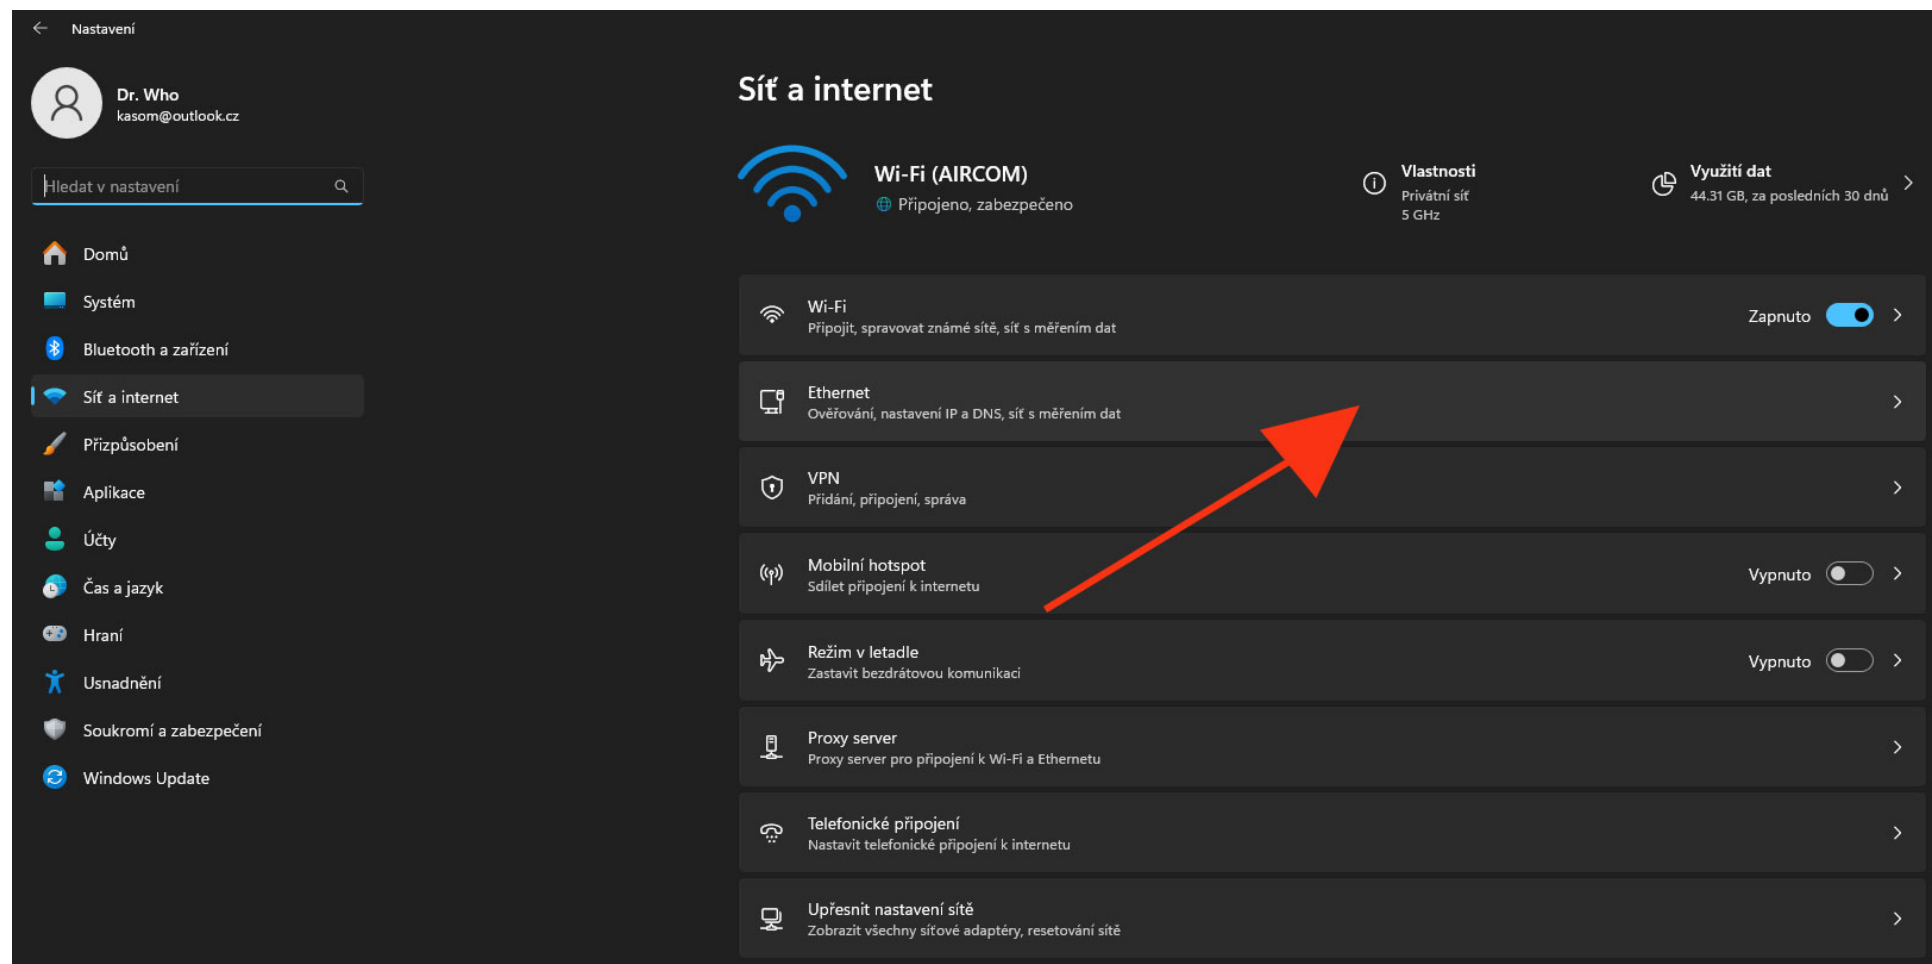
Nastavení

Dr. Who
kasom@outlook.cz

Hledat v nastavení

Domů
Systém
Bluetooth a zařízení
Síť a internet
Přizpůsobení
Aplikace
Účty
Čas a jazyk
Hraní
Usnadnění
Soukromí a zabezpečení
Windows Update

Síť a internet

Wi-Fi (AIRCOM)
Připojeno, zabezpečeno

Vlastnosti
Privátní síť
5 GHz

Využití dat
44.31 GB, za posledních 30 dnů

Wi-Fi
Připojit, spravovat známé sítě, síť s měřením dat
Zapnuto

Ethernet
Ověřování, nastavení IP a DNS, síť s měřením dat

VPN
Přidání, připojení, správa

Mobilní hotspot
Sdílet připojení k internetu
Vypnuto

Režim v letadle
Zastavit bezdrátovou komunikaci
Vypnuto

Proxy server
Proxy server pro připojení k Wi-Fi a Ethernetu

Telefonické připojení
Nastavit telefonické připojení k internetu

Upřesnit nastavení sítě
Zobrazit všechny síťové adaptéry, resetování sítě